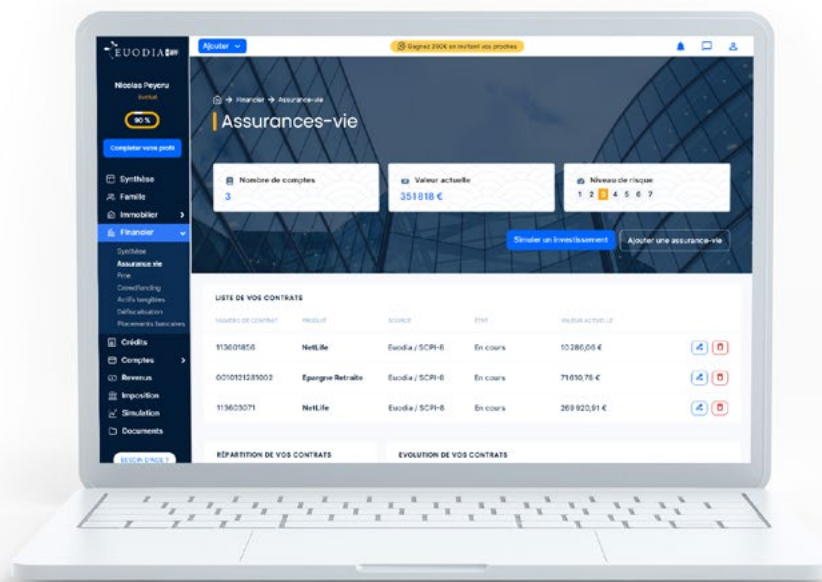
EUODIA

Ajouter

Gagnez 200€ en invitant vos proches

Nicolas Peyeru

90 %

Compléter votre profil

Synthèse
Famille
Immobilier
Financier
Synthèse
Assurance-vie
Prévoyance
Crowdfunding
Actifs tangibles
Défiscalisation
Placements bancaires
Crédits
Comptes
Revenus
Imposition
Simulation
Documents

BESOIN D'AIDE ?

Financier → Assurance-vie

Assurances-vie

Nombre de comptes
3

Valeur actuelle
351818 €

Niveau de risque
1 2 3 4 5 6 7

Simuler un investissement
Ajouter une assurance-vie

LISTE DE VOS CONTRATS

| NUMÉRO DE CONTRAT | PRODUIT | SOURCE | ÉTAT | VALEUR ACTUELLE |
|---|---|---|---|---|
| 113601856 | NetLife | Euodia / SCPI-8 | En cours | 10 286,06 € |
| 0010121281002 | Epargne Retraite | Euodia / SCPI-8 | En cours | 71610,76 € |
| 113603071 | NetLife | Euodia / SCPI-8 | En cours | 269 920,91 € |

RÉPARTITION DE VOS CONTRATS

EVOLUTION DE VOS CONTRATS